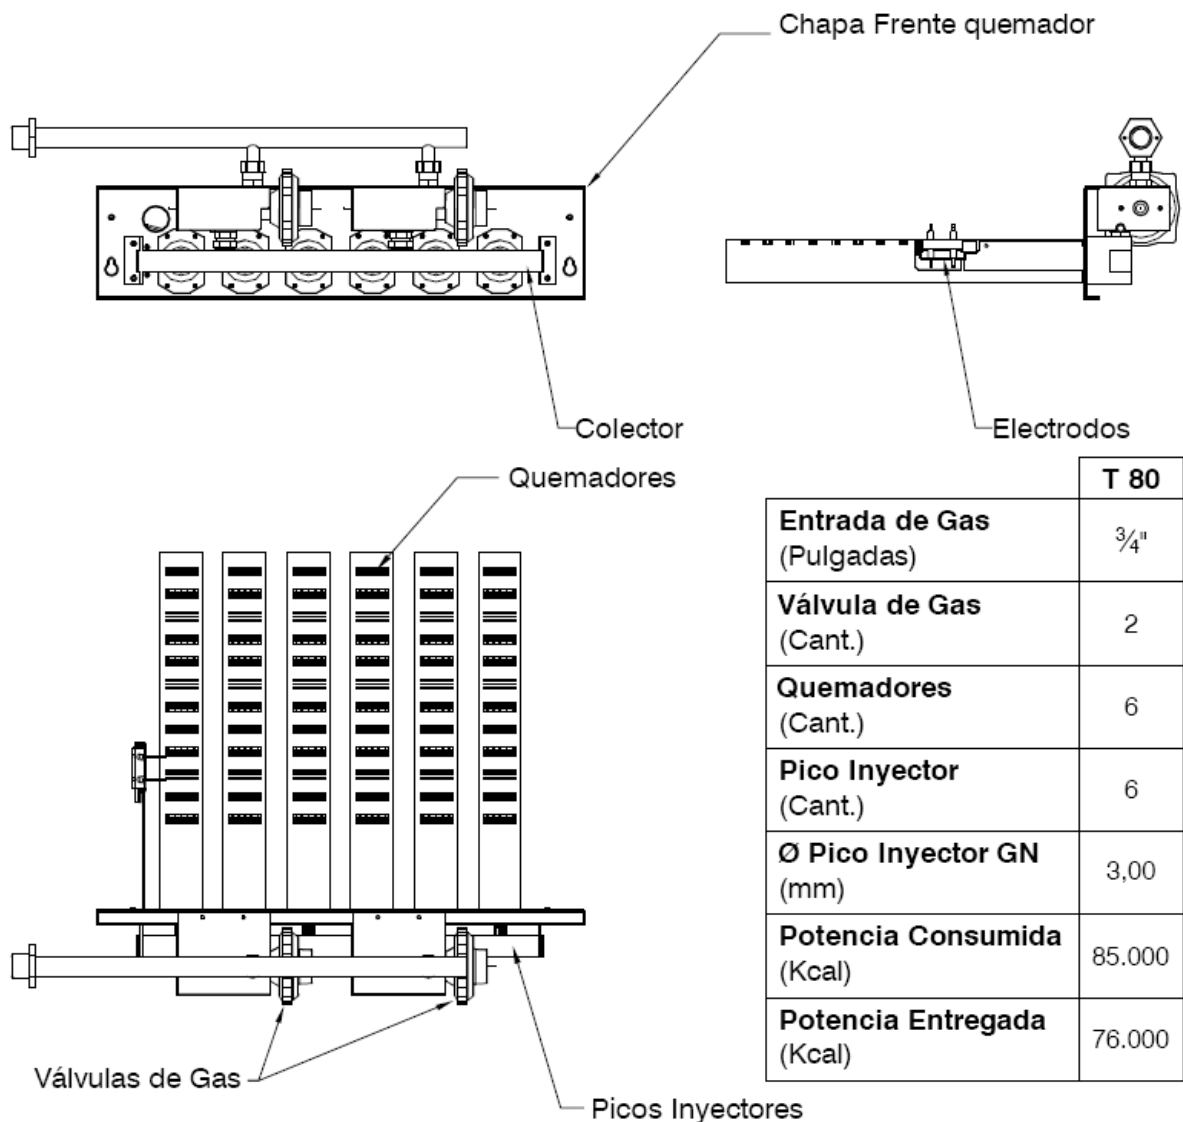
Chapa Frente quemador

Colector

Electrodos

Quemadores

| | T 80 |
|---|---|
| **Entrada de Gas** (Pulgadas) | $\frac{3}{4}$" |
| **Válvula de Gas** (Cant.) | 2 |
| **Quemadores** (Cant.) | 6 |
| **Pico Inyector** (Cant.) | 6 |
| **Ø Pico Inyector GN** (mm) | 3,00 |
| **Potencia Consumida** (Kcal) | 85.000 |
| **Potencia Entregada** (Kcal) | 76.000 |

Válvulas de Gas

Picos Inyectores